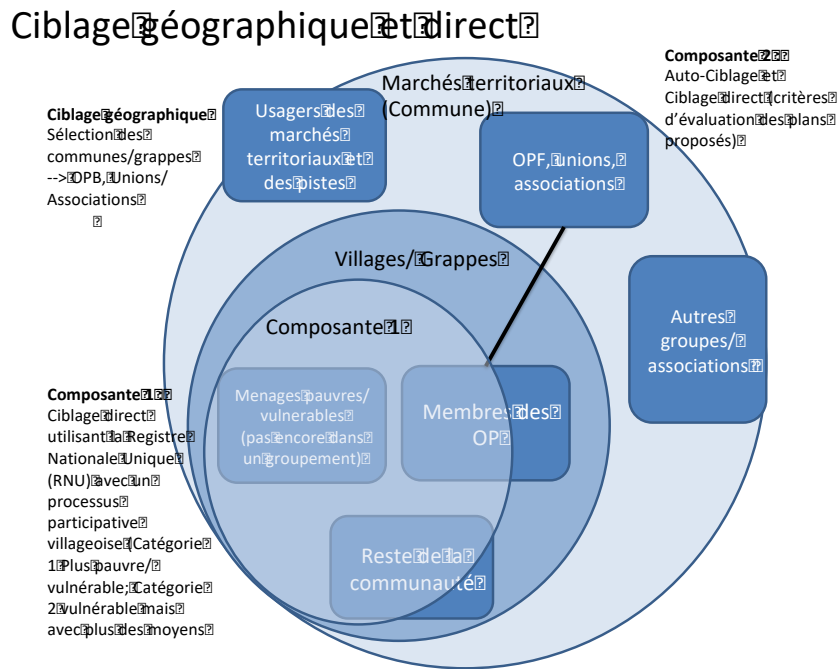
Ciblage géographique et direct

Composante 2
Auto-Ciblage et Ciblage direct (critères d'évaluation des plans proposés)

Ciblage géographique
Sélection des communes/grappes --> OPB, Unions/ Associations

Usagers des marchés territoriaux et des pistes

Marchés territoriaux (Commune)

OPF, unions, associations

Villages/ Grappes

Autres groupes/ associations

Composante 1

Menages pauvres/ vulnerables (pas encore dans un groupement)

Membres des OP

Reste de la communauté

Composante 1
Ciblage direct utilisant la Registre Nationale Unique (RNU) avec un processus participative villageoise (Catégorie 1 Plus pauvre/ vulnérable; Catégorie 2 vulnérable mais avec plus des moyens